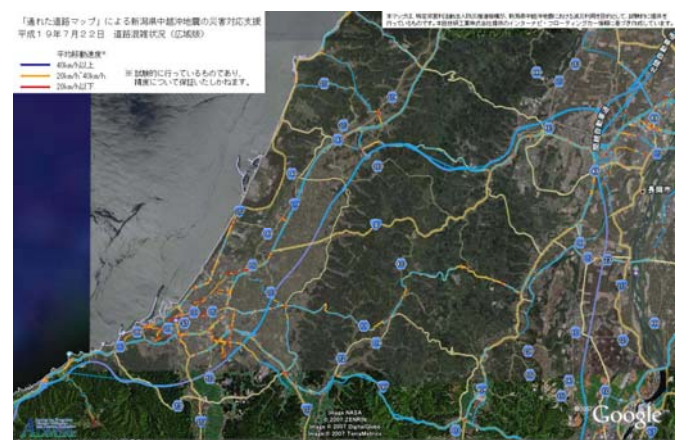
「通れた道路マップ」による新潟県中越沖地震の災害対応支援
平成１９年７月２２日　道路混雑状況（広域版）

平均移動速度*
40km/h以上
20km/h~40km/h
20km/h以下

※試験的に行っているものであり、精度について保証いたしかねます。

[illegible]

長岡市

Image NASA
© 2007 ZENRIN
Image © 2007 DigitalGlobe
Image © 2007 TerraMetrics

Google